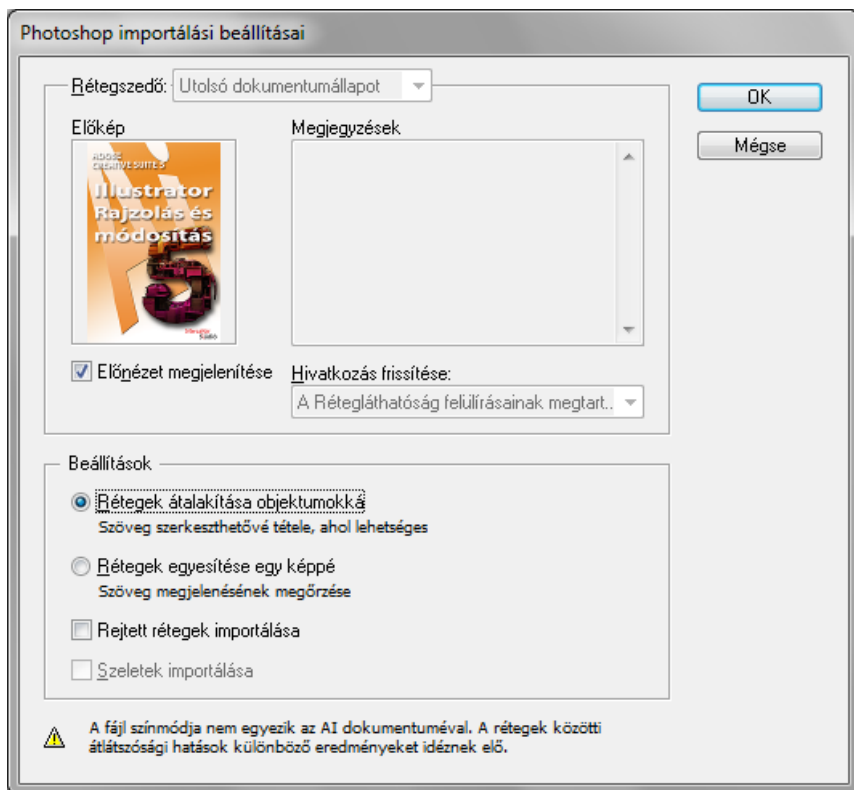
Photoshop importálási beállításai

Rétegszedő: Utolsó dokumentumállapot

OK

Mégse

Előkép

ADOBE CREATIVE SUITE 5

Illustrator Rajzolás és módosítás

5

Megjegyzések

Előnézet megjelenítése

Hivatkozás frissítése:

A Rétegláthatóság felülírásainak megtart...

Beállítások

Rétegek átalakítása objektumokká
Szöveg szerkeszthetővé tétele, ahol lehetséges

Rétegek egyesítése egy képpé
Szöveg megjelenésének megőrzése

Rejtett rétegek importálása

Szeletek importálása

A fájl színmódja nem egyezik az AI dokumentuméval. A rétegek közötti átlátszósági hatások különböző eredményeket idéznek elő.